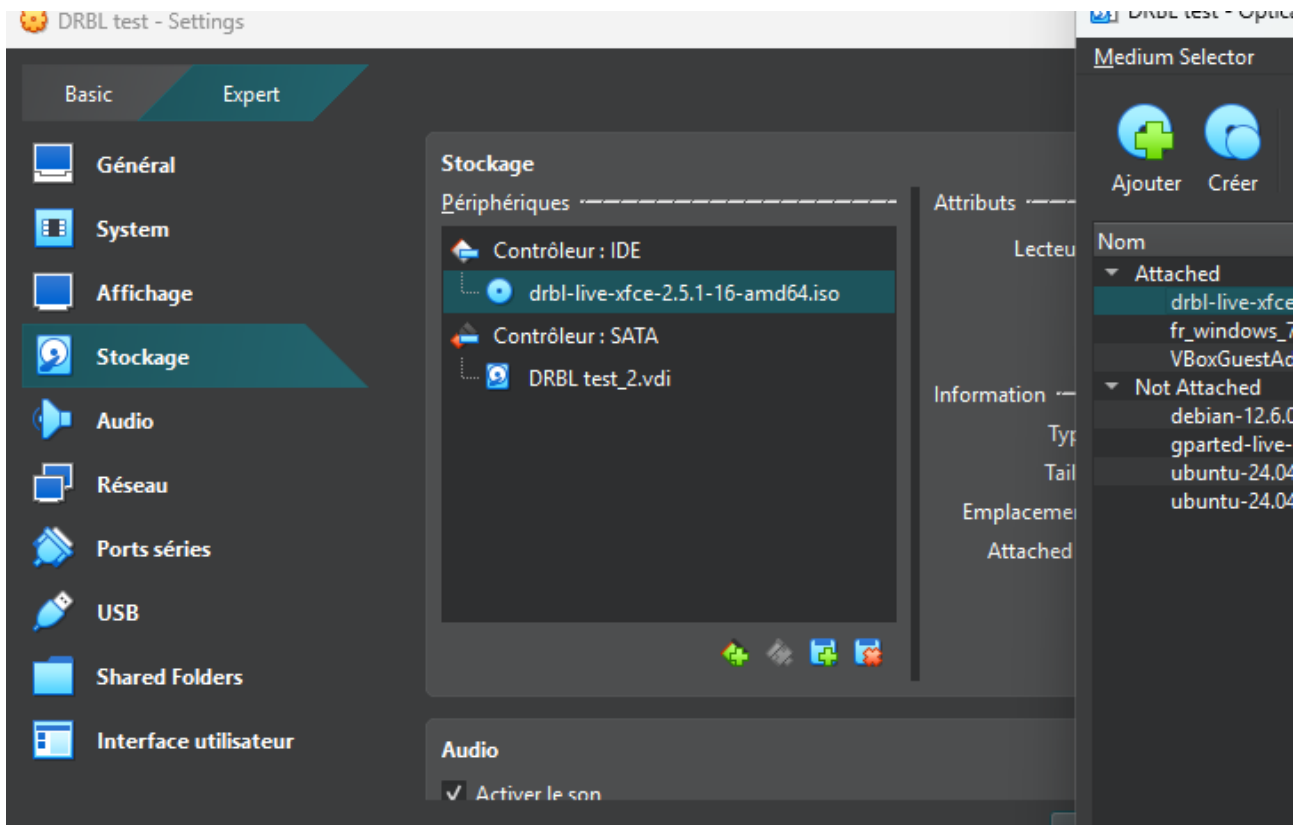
DRBL test - Settings

DRBL test - Optica

Medium Selector

Ajouter Créer

Nom

Attached

drbl-live-xfce

fr_windows_7

VBoxGuestAd

Not Attached

debian-12.6.0

gparted-live-

ubuntu-24.04

ubuntu-24.04

Basic Expert

Général

System

Affichage

Stockage

Audio

Réseau

Ports séries

USB

Shared Folders

Interface utilisateur

Stockage

Périphériques

Contrôleur : IDE

drbl-live-xfce-2.5.1-16-amd64.iso

Contrôleur : SATA

DRBL test_2.vdi

Attributs

Lecteu

Information

Typ

Tail

Emplacemen

Attached

Audio

✓ Activer le son